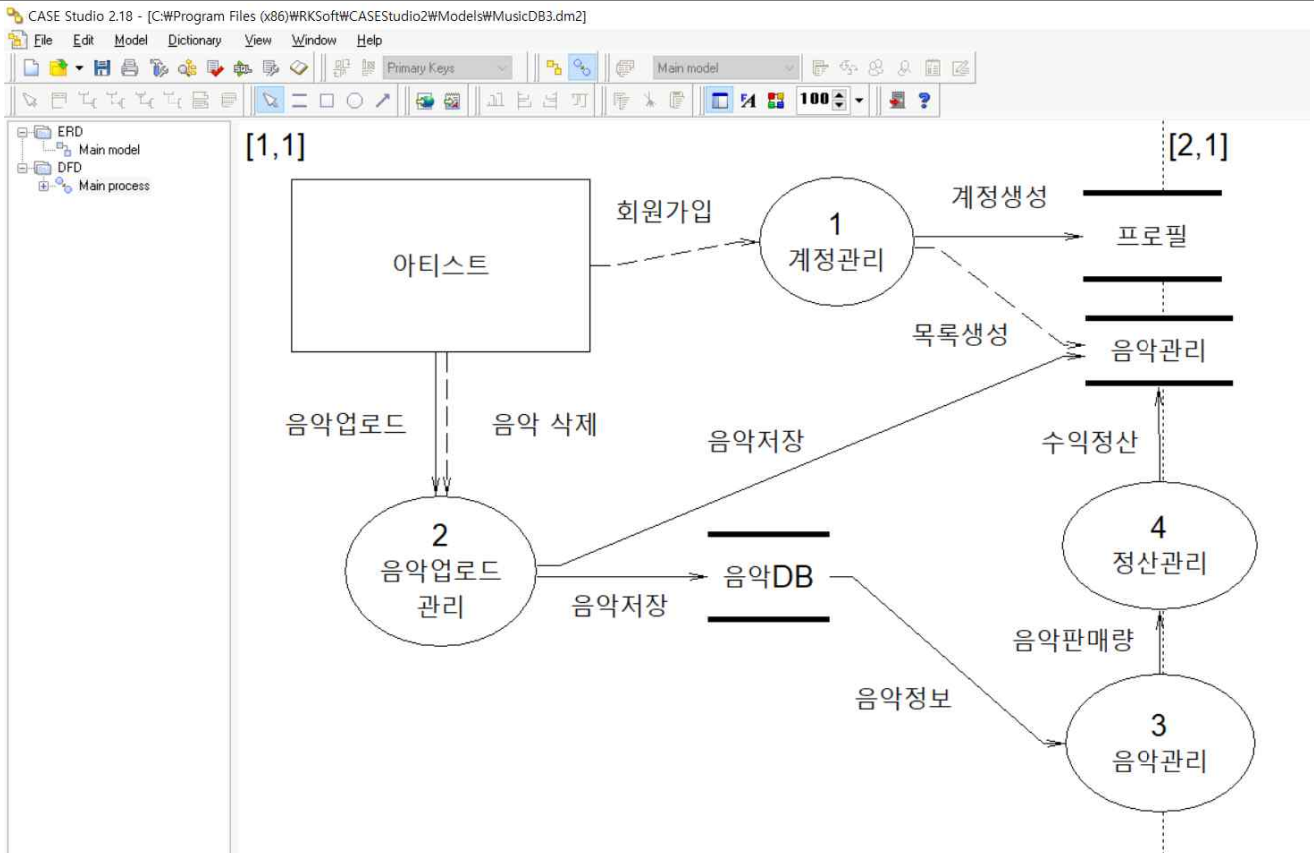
CASE Studio 2.18 - [C:₩Program Files (x86)₩RKSoft₩CASEStudio2₩Models₩MusicDB3.dm2]

File Edit Model Dictionary View Window Help

Primary Keys

Main model

100

ERD
Main model
DFD
Main process

[1,1]

[2,1]

아티스트

회원가입

1
계정관리

계정생성

프로필

목록생성

음악관리

음악업로드

음악 삭제

음악저장

수익정산

2
음악업로드
관리

음악저장

음악DB

4
정산관리

음악판매량

음악정보

3
음악관리